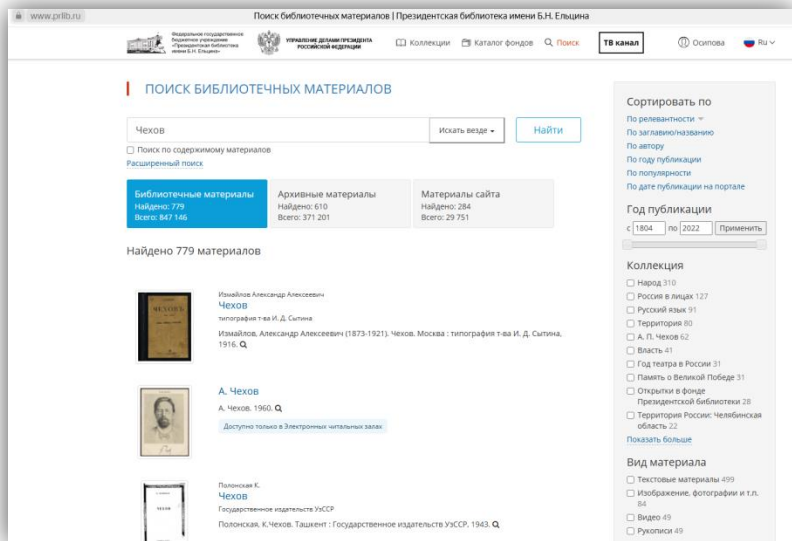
www.prlib.ru

Поиск библиотечных материалов | Президентская библиотека имени Б.Н. Ельцина

Федеральное государственное бюджетное учреждение «Президентская библиотека имени Б.Н. Ельцина»

УПРАВЛЕНИЕ ДЕЛАМИ ПРЕЗИДЕНТА РОССИЙСКОЙ ФЕДЕРАЦИИ

Коллекции Каталог фондов Поиск ТВ канал Осипова Ru

ПОИСК БИБЛИОТЕЧНЫХ МАТЕРИАЛОВ

Чехов Искать везде Найти

Поиск по содержимому материалов

Расширенный поиск

| Библиотечные материалы Найдено: 779 Всего: 847 146 | Архивные материалы Найдено: 610 Всего: 371 201 | Материалы сайта Найдено: 284 Всего: 29 751 |
|---|---|---|

Найдено 779 материалов

Измайлов Александр Алексеевич
Чехов
типография т-ва И. Д. Сытина
Измайлов, Александр Алексеевич (1873-1921). Чехов. Москва : типография т-ва И. Д. Сытина, 1916.

А. Чехов
А. Чехов. 1960.
Доступно только в Электронных читальных залах

Полонская К.
Чехов
Государственное издательство УзССР
Полонская, К.Чехов. Ташкент : Государственное издательств УзССР. 1943.

Сортировать по
По релевантности
По заглавию/названию
По автору
По году публикации
По популярности
По дате публикации на портале

Год публикации
с 1804 по 2022 Применить

Коллекция
Народ 310
Россия в лицах 127
Русский язык 91
Территория 80
А. П. Чехов 62
Власть 41
Год театра в России 31
Память о Великой Победе 31
Открытки в фонде Президентской библиотеки 28
Территория России: Челябинская область 22
Показать больше

Вид материала
Текстовые материалы 499
Изображение, фотографии и т.п. 84
Видео 49
Рукописи 49